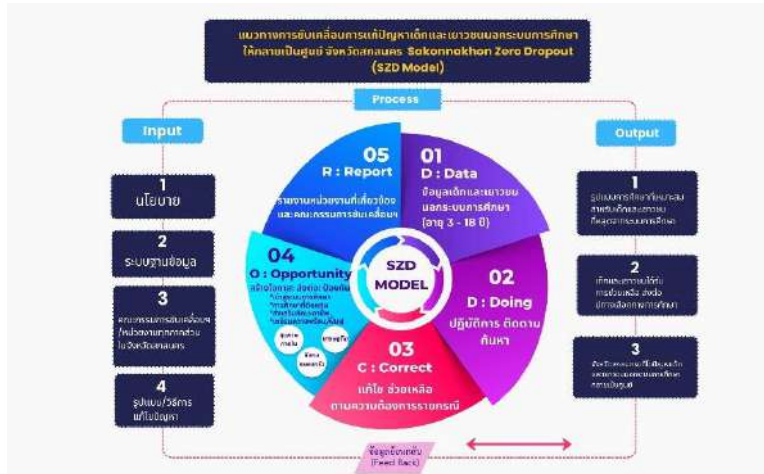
แนวทางการขับเคลื่อนการแก้ปัญหาเด็กและเยาวชนนอกระบบการศึกษา ให้กลายเป็นศูนย์ จังหวัดสกลนคร Sakonnakhon Zero Dropout (SZD Model)

Process

Input

1
นโยบาย

2
ระบบฐานข้อมูล

3
คณะกรรมการขับเคลื่อนฯ /หน่วยงานทุกภาคส่วนในจังหวัดสกลนคร

4
รูปแบบ/วิธีการแก้ไขปัญหา

05
R : Report
รายงานหน่วยงานที่เกี่ยวข้อง และ คณะกรรมการขับเคลื่อนฯ

01
D : Data
ข้อมูลเด็กและเยาวชนนอกระบบการศึกษา (อายุ 3 - 18 ปี)

04
O : Opportunity
สร้างโอกาส ส่งต่อ ป้องกัน
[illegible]

SZD MODEL

02
D : Doing
ปฏิบัติการ ติดตาม ค้นหา

03
C : Correct
แก้ไข ช่วยเหลือ ตามความต้องการรายกรณี

Output

1
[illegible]

2
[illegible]

3
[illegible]

ข้อมูลย้อนกลับ (Feed Back)